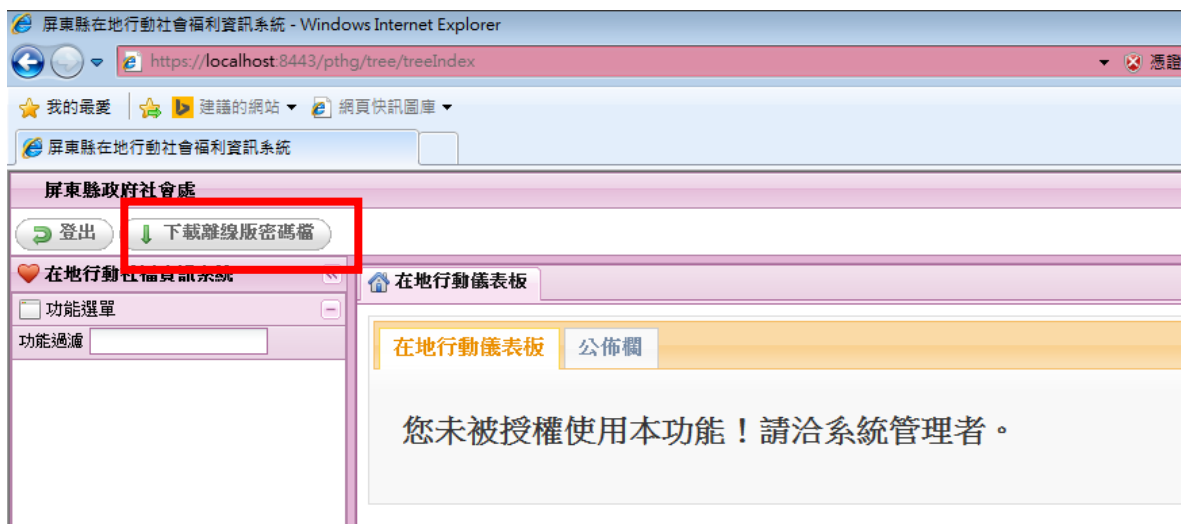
屏東縣在地行動社會福利資訊系統 - Windows Internet Explorer

https://localhost:8443/pthg/tree/treeIndex

憑證

我的最愛 建議的網站 網頁快訊圖庫

屏東縣在地行動社會福利資訊系統

屏東縣政府社會處

登出 下載離線版密碼檔

在地行動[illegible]系統

功能選單

功能過濾

在地行動儀表板

在地行動儀表板 公佈欄

您未被授權使用本功能！請洽系統管理者。